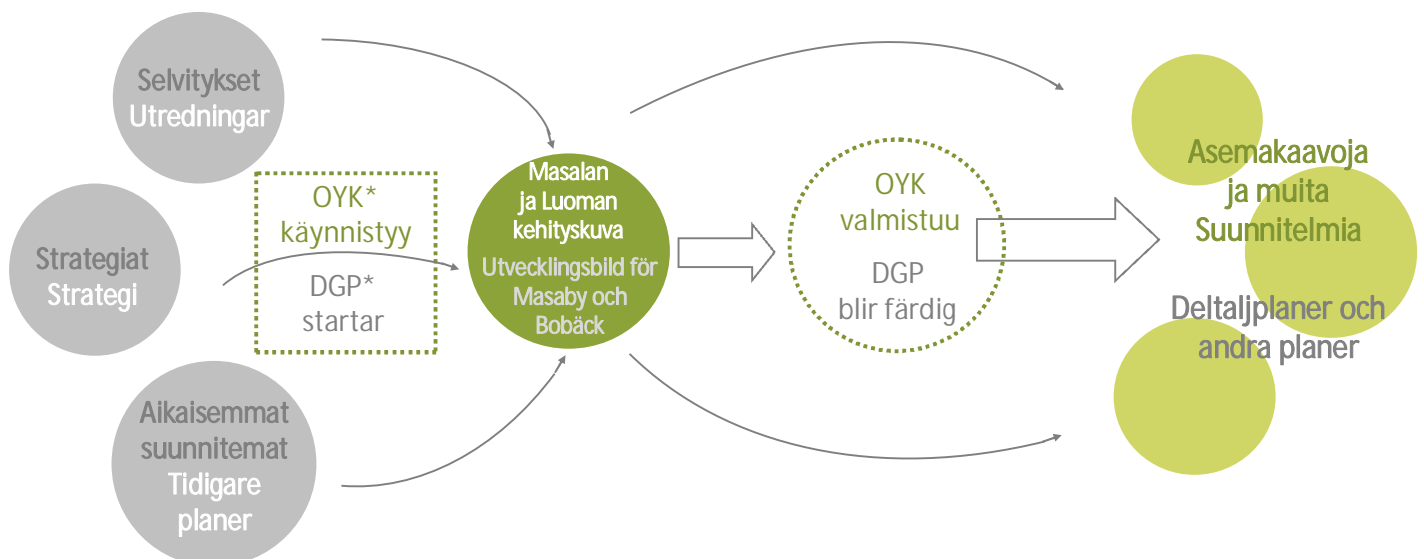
Selvitykset
Utredningar

Strategiat
Strategi

Aikaisemmat
suunnitemat
Tidigare
planer

OYK*
käynnistyy

DGP*
startar

Masalan
ja Luoman
kehityskuva

Utvecklingsbild för
Masaby och
Bobäck

OYK
valmistuu

DGP
blir färdig

Asemakaavoja
ja muita
Suunnitelmia

Deltaljplaner och
andra planer